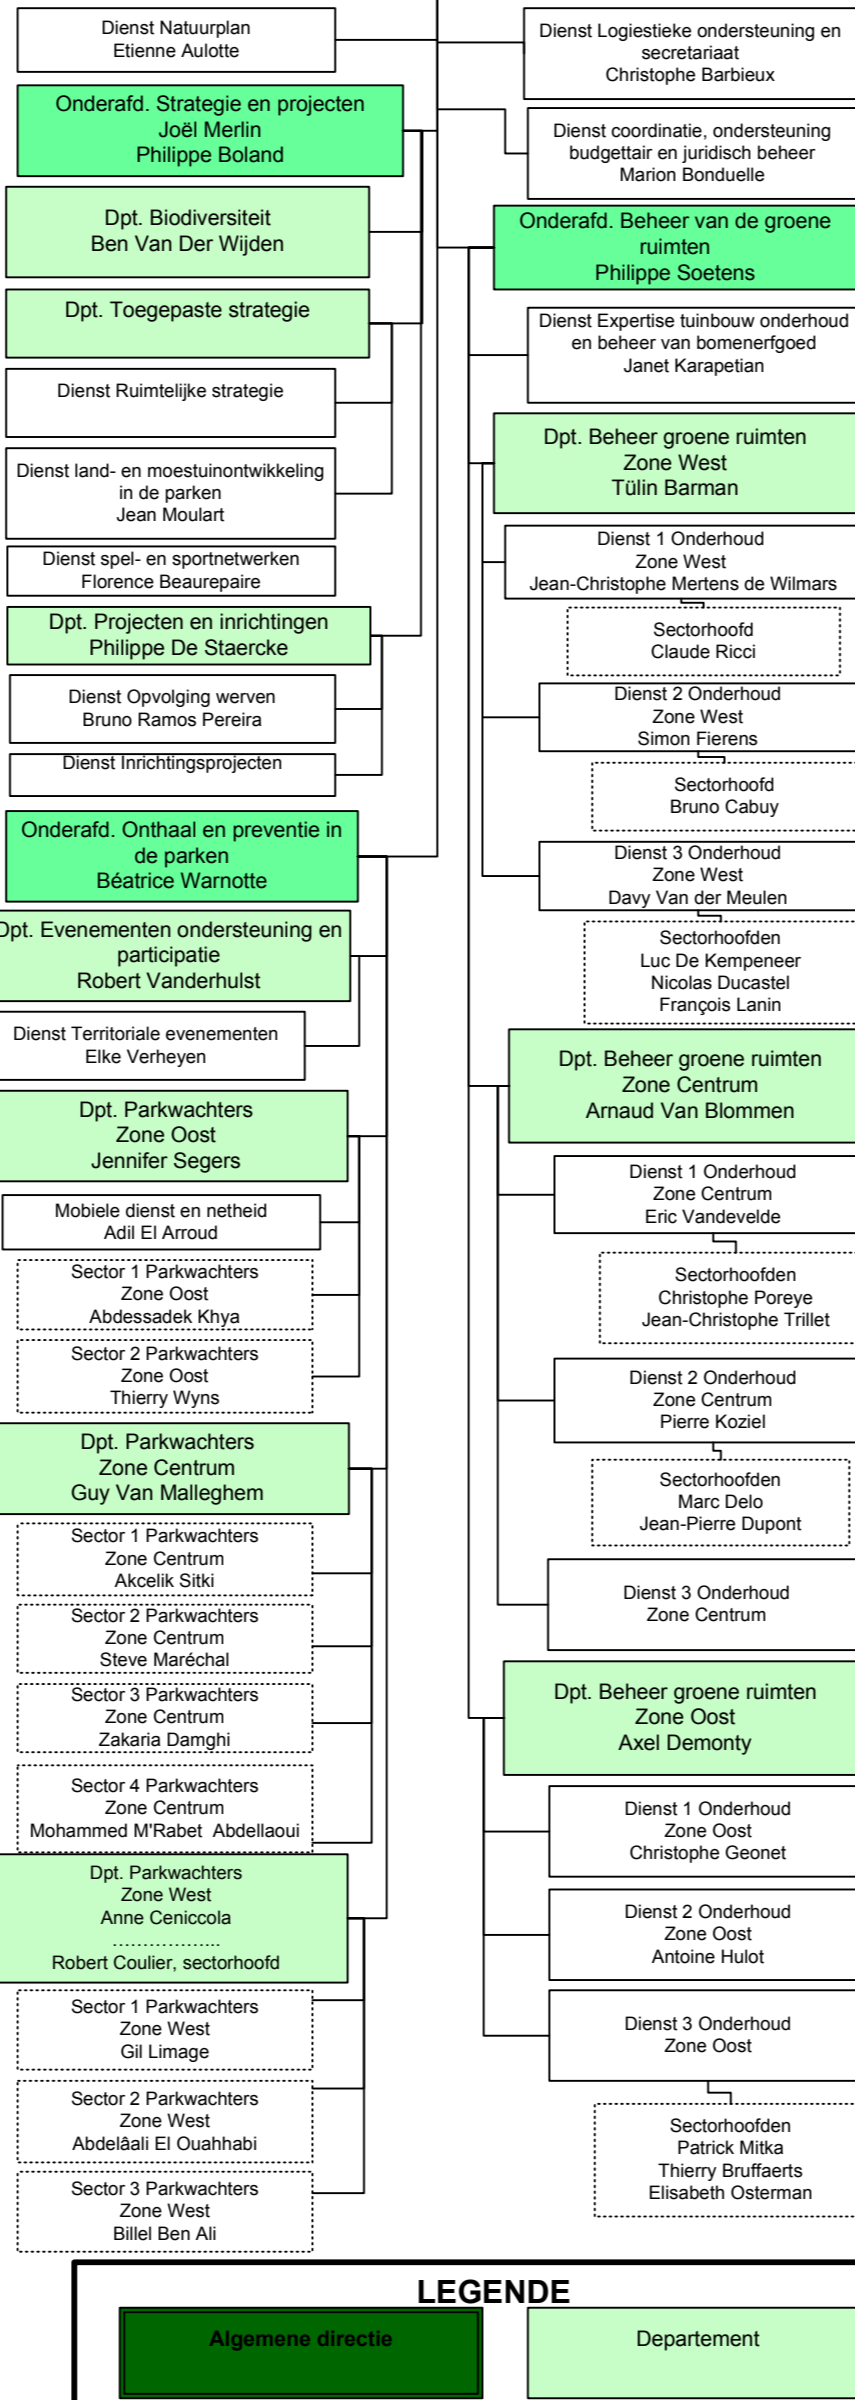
Dienst Natuurplan
Etienne Aulotte

Onderafd. Strategie en projecten
Joël Merlin
Philippe Boland

Dpt. Biodiversiteit
Ben Van Der Wijden

Dpt. Toegepaste strategie

Dienst Ruimtelijke strategie

Dienst land- en moestuinontwikkeling in de parken
Jean Moulart

Dienst spel- en sportnetwerken
Florence Beaurepaire

Dpt. Projecten en inrichtingen
Philippe De Staercke

Dienst Opvolging werven
Bruno Ramos Pereira

Dienst Inrichtingsprojecten

Onderafd. Onthaal en preventie in de parken
Béatrice Warnotte

Dpt. Evenementen ondersteuning en participatie
Robert Vanderhulst

Dienst Territoriale evenementen
Elke Verheyen

Dpt. Parkwachters
Zone Oost
Jennifer Segers

Mobiele dienst en netheid
Adil El Arroud

Sector 1 Parkwachters
Zone Oost
Abdessadek Khya

Sector 2 Parkwachters
Zone Oost
Thierry Wyns

Dpt. Parkwachters
Zone Centrum
Guy Van Malleghem

Sector 1 Parkwachters
Zone Centrum
Akcelik Sitki

Sector 2 Parkwachters
Zone Centrum
Steve Maréchal

Sector 3 Parkwachters
Zone Centrum
Zakaria Damghi

Sector 4 Parkwachters
Zone Centrum
Mohammed M'Rabet Abdellaoui

Dpt. Parkwachters
Zone West
Anne Ceniccola
..................
Robert Coulier, sectorhoofd

Sector 1 Parkwachters
Zone West
Gil Limage

Sector 2 Parkwachters
Zone West
Abdelâali El Ouahhabi

Sector 3 Parkwachters
Zone West
Billel Ben Ali

Dienst Logistieke ondersteuning en secretariaat
Christophe Barbieux

Dienst coordinatie, ondersteuning budgettair en juridisch beheer
Marion Bonduelle

Onderafd. Beheer van de groene ruimten
Philippe Soetens

Dienst Expertise tuinbouw onderhoud en beheer van bomenerfgoed
Janet Karapetian

Dpt. Beheer groene ruimten
Zone West
Tülin Barman

Dienst 1 Onderhoud
Zone West
Jean-Christophe Mertens de Wilmars

Sectorhoofd
Claude Ricci

Dienst 2 Onderhoud
Zone West
Simon Fierens

Sectorhoofd
Bruno Cabuy

Dienst 3 Onderhoud
Zone West
Davy Van der Meulen

Sectorhoofden
Luc De Kempeneer
Nicolas Ducastel
François Lanin

Dpt. Beheer groene ruimten
Zone Centrum
Arnaud Van Blommen

Dienst 1 Onderhoud
Zone Centrum
Eric Vandevelde

Sectorhoofden
Christophe Poreye
Jean-Christophe Trillet

Dienst 2 Onderhoud
Zone Centrum
Pierre Koziel

Sectorhoofden
Marc Delo
Jean-Pierre Dupont

Dienst 3 Onderhoud
Zone Centrum

Dpt. Beheer groene ruimten
Zone Oost
Axel Demonty

Dienst 1 Onderhoud
Zone Oost
Christophe Geonet

Dienst 2 Onderhoud
Zone Oost
Antoine Hulot

Dienst 3 Onderhoud
Zone Oost

Sectorhoofden
Patrick Mitka
Thierry Bruffaerts
Elisabeth Osterman

LEGENDE
Algemene directie
Departement